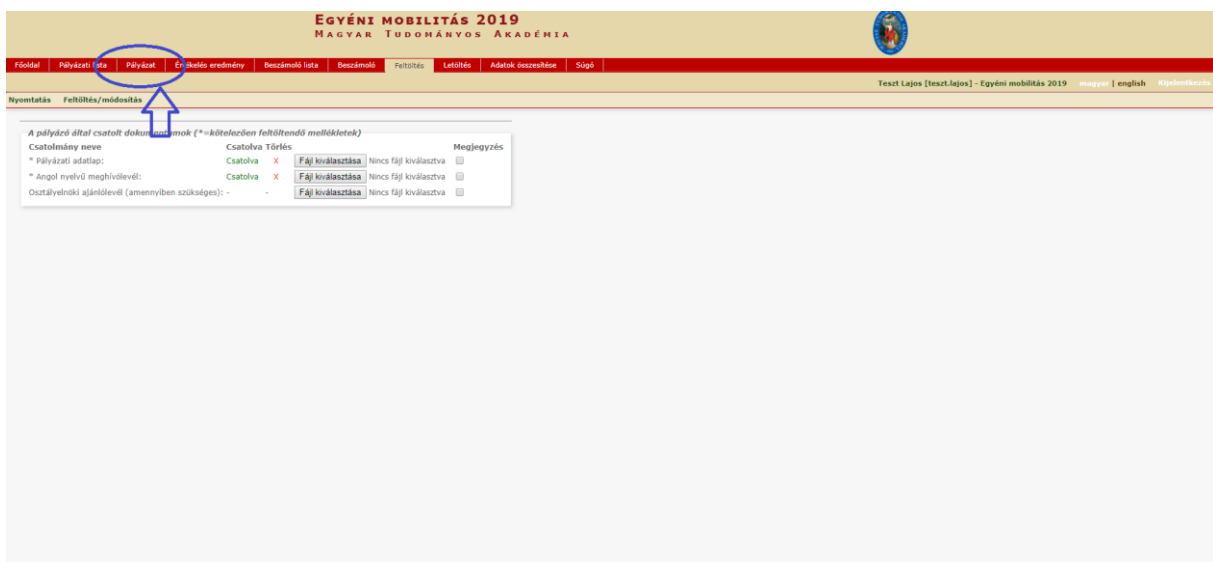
Egyéni mobilitás 2019
Magyar Tudományos Akadémia

Főoldal | Pályázati lista | Pályázat | Értékelés eredmény | Beszámoló lista | Beszámoló | Feltöltés | Letöltés | Adatok összesítése | Súgó

Teszt Lajos [teszt.lajos] - Egyéni mobilitás 2019 magyar | english Kijelentkezés

Nyomtatás Feltöltés/módosítás

A pályázó által csatolt dokumentumok (*=kötelezően feltöltendő mellékletek)

| Csatolmány neve | Csatolva | Törlés | | | Megjegyzés |
|---|---|---|---|---|---|
| * Pályázati adatlap: | Csatolva | X | Fájl kiválasztása | Nincs fájl kiválasztva | |
| * Angol nyelvű meghívólevél: | Csatolva | X | Fájl kiválasztása | Nincs fájl kiválasztva | |
| Osztályelnöki ajánlólevél (amennyiben szükséges): | - | - | Fájl kiválasztása | Nincs fájl kiválasztva | |